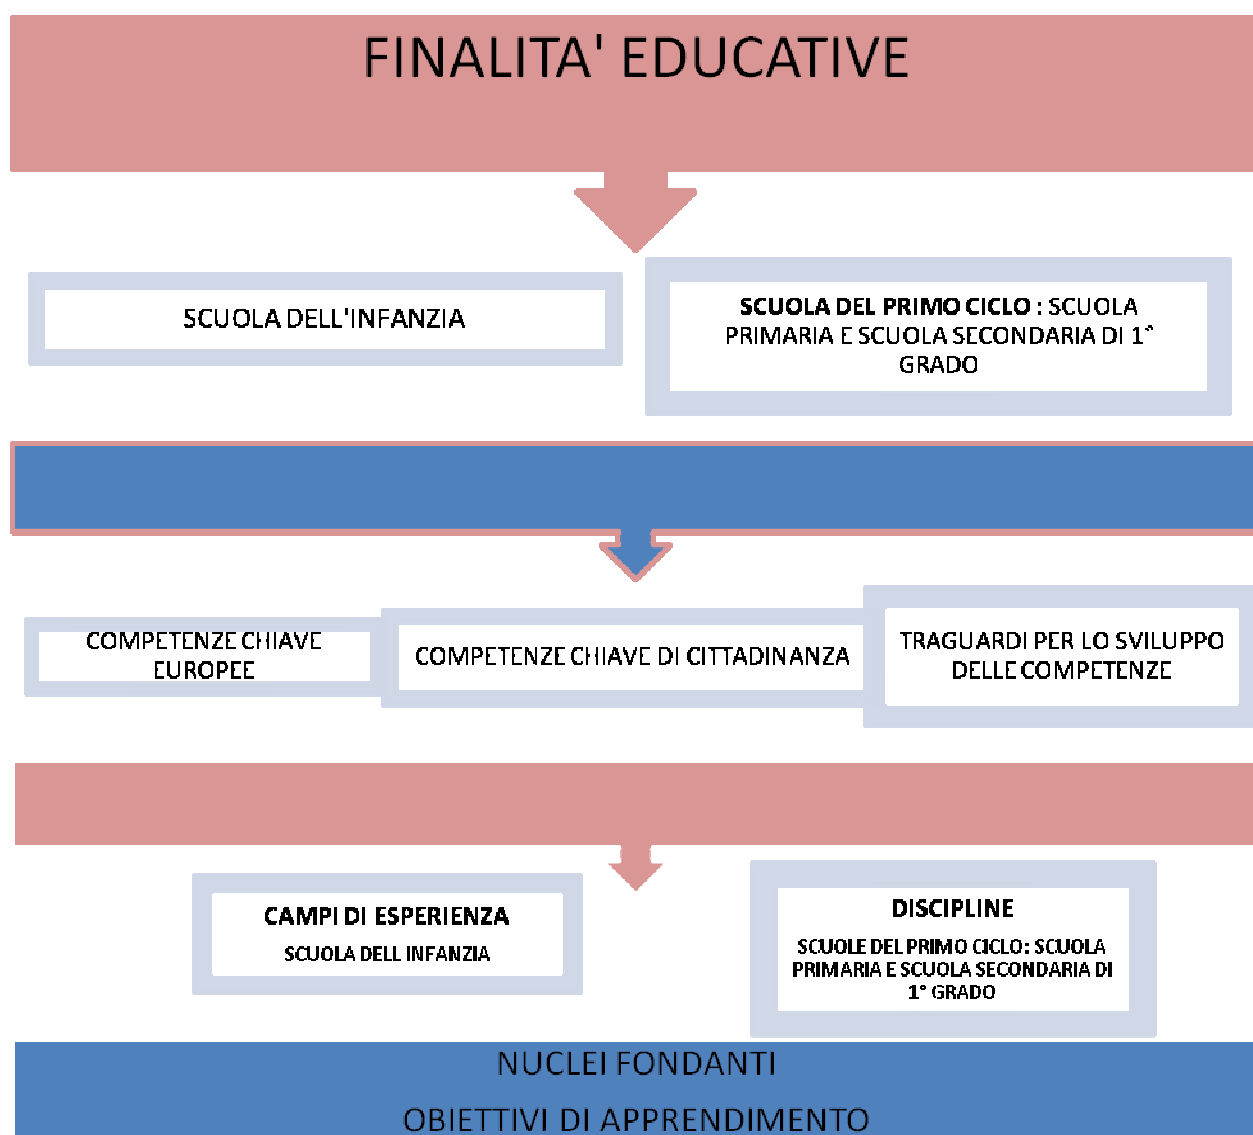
FINALITA' EDUCATIVE

SCUOLA DELL'INFANZIA

SCUOLA DEL PRIMO CICLO : SCUOLA PRIMARIA E SCUOLA SECONDARIA DI 1° GRADO

COMPETENZE CHIAVE EUROPEE

COMPETENZE CHIAVE DI CITTADINANZA

TRAGUARDI PER LO SVILUPPO DELLE COMPETENZE

CAMPI DI ESPERIENZA

SCUOLA DELL INFANZIA

DISCIPLINE

SCUOLE DEL PRIMO CICLO: SCUOLA PRIMARIA E SCUOLA SECONDARIA DI 1° GRADO

NUCLEI FONDANTI

OBIETTIVI DI APPRENDIMENTO